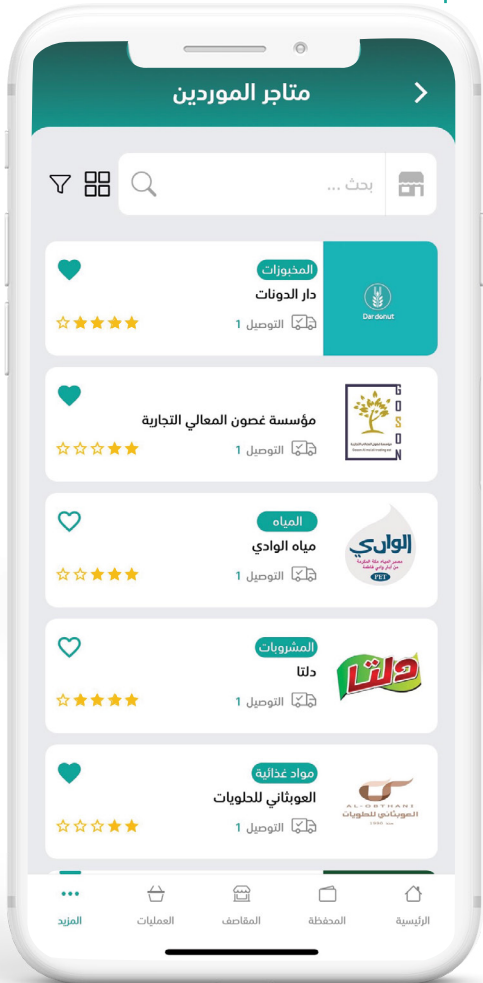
متاجر الموردين

بحث ...

Dar donut
المخبوزات
دار الدونات
التوصيل 1

GOSON
مؤسسة غصون المعالي التجارية
التوصيل 1

الوادي
PET
المياه
مياه الوادي
التوصيل 1

دلتا
المشروبات
دلتا
التوصيل 1

AL-OBTHANI
العوبثاني للحلويات
مواد غذائية
العوبثاني للحلويات
التوصيل 1

المزيد
العمليات
المقاصف
المحفظة
الرئيسية